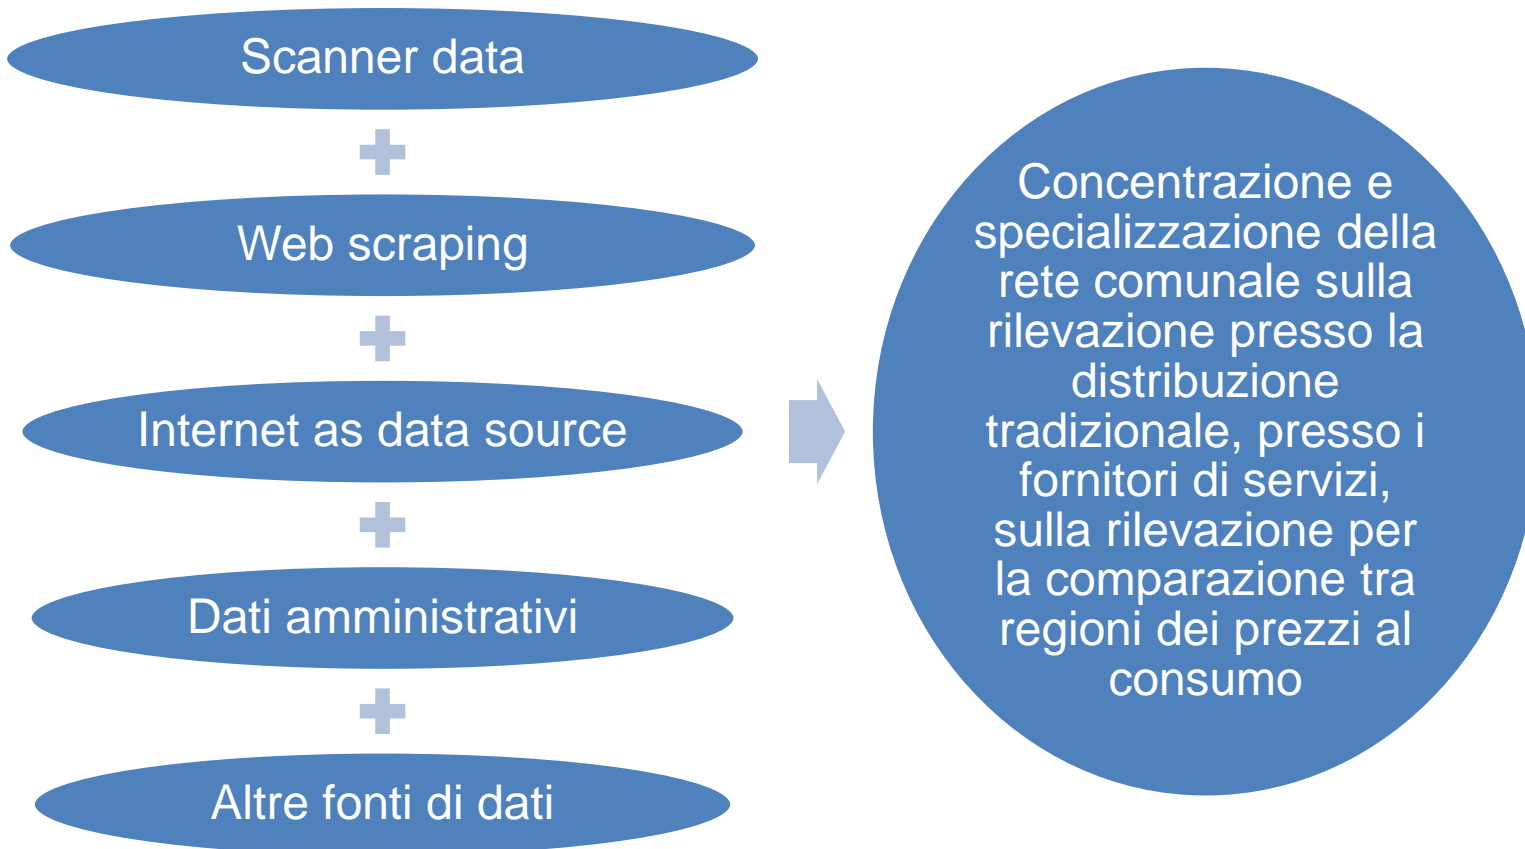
Scanner data

Web scraping

Internet as data source

Dati amministrativi

Altre fonti di dati

Concentrazione e specializzazione della rete comunale sulla rilevazione presso la distribuzione tradizionale, presso i fornitori di servizi, sulla rilevazione per la comparazione tra regioni dei prezzi al consumo